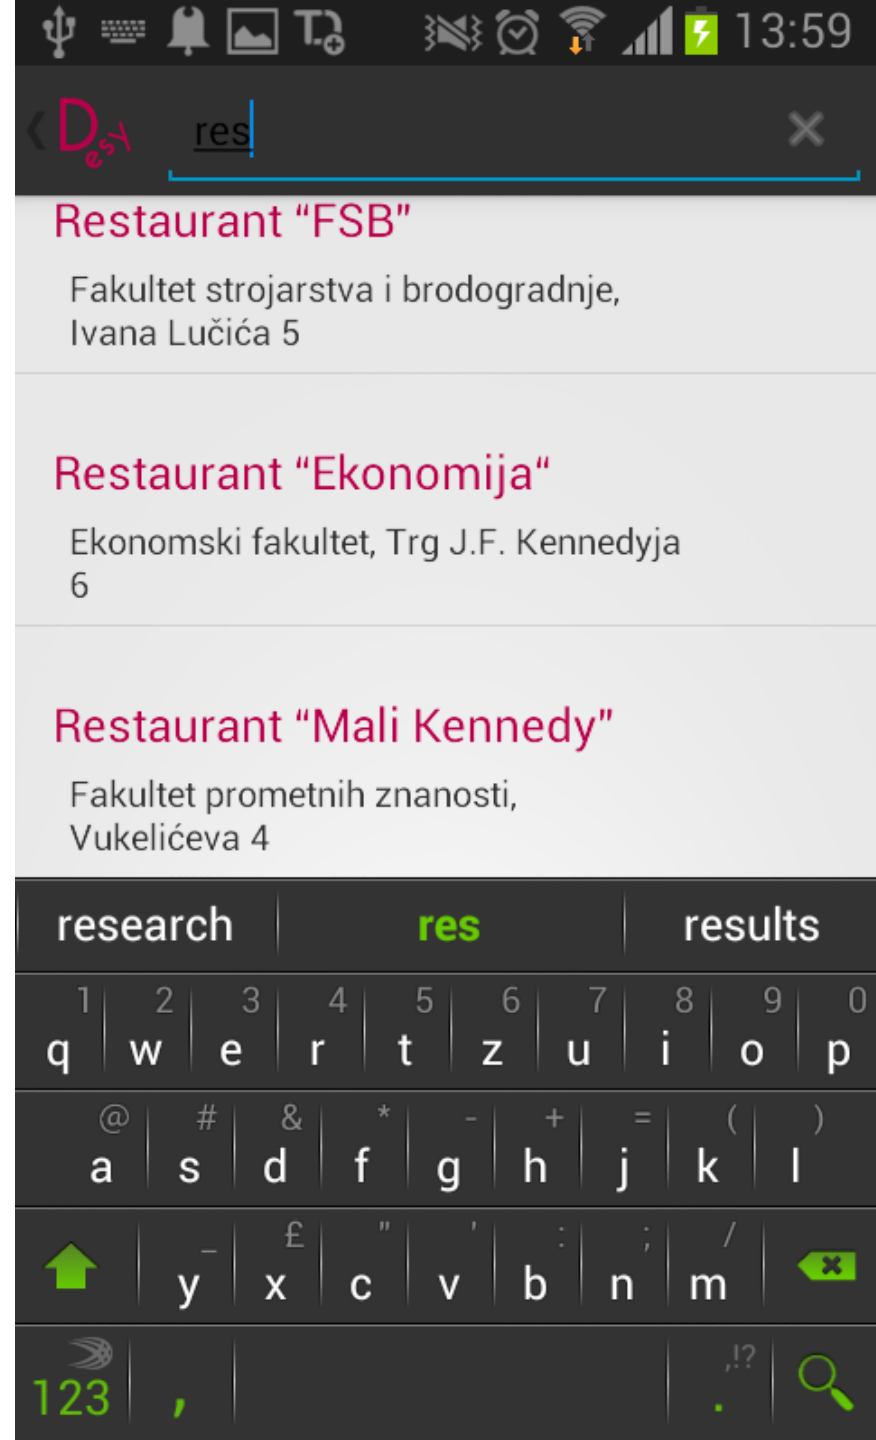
13:59

Desy

res

Restaurant “FSB”

Fakultet strojarstva i brodogradnje, Ivana Lučića 5

Restaurant “Ekonomija“

Ekonomski fakultet, Trg J.F. Kennedyja 6

Restaurant “Mali Kennedy”

Fakultet prometnih znanosti, Vukelićeva 4

research res results

1 2 3 4 5 6 7 8 9 0
q w e r t z u i o p
@ # & * - + = ( )
a s d f g h j k l
_ £ " ' : ; /
y x c v b n m
123 , . ,!?